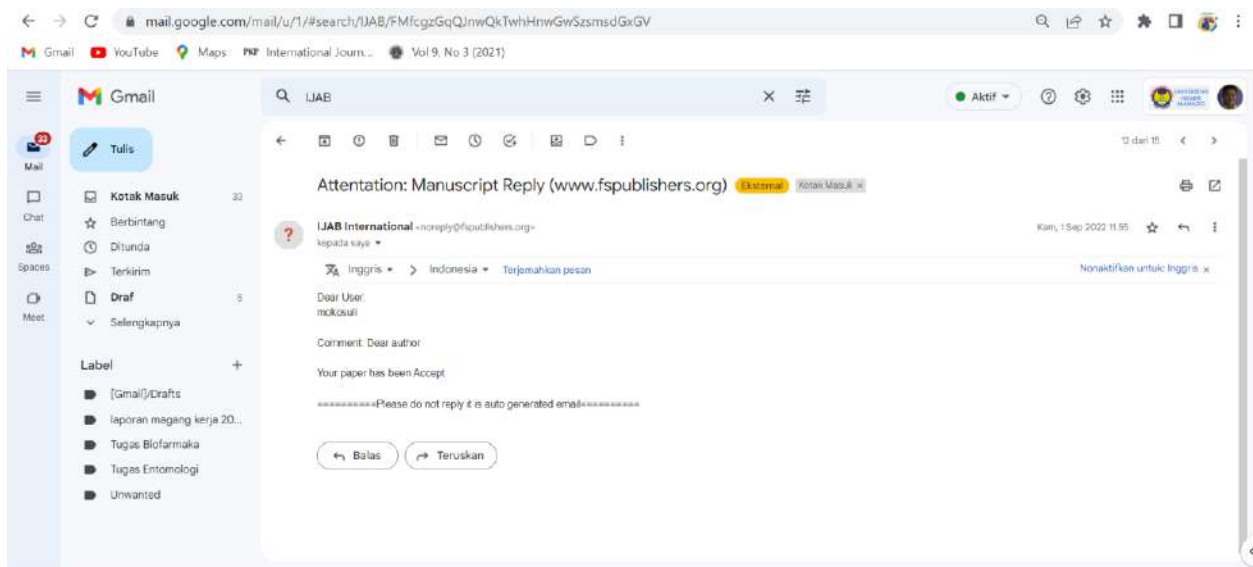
mail.google.com/mail/u/1/#search/IJAB/FMfcgzGqQJnwQkTwhHnwGwSzsmsdGxGV

Gmail YouTube Maps International Journ... Vol 9, No 3 (2021)

Gmail

IJAB

Aktif

Mail 33
Chat
Spaces
Meet

Tulis
Kotak Masuk 33
Berbintang
Ditunda
Terkirim
Draf 5
Selengkapnya

Label +
[Gmail]/Drafts
laporan magang kerja 20...
Tugas Biofarmaka
Tugas Entomologi
Unwanted

12 dari 15

Attentation: Manuscript Reply (www.fspublishers.org) Eksternal Kotak Masuk ×

IJAB International <noreply@fspublishers.org>
kepada saya

Kam, 1 Sep 2022 11.55

Inggris > Indonesia Terjemahkan pesan
Nonaktifkan untuk: Inggris ×

Dear User:
mokosuli

Comment: Dear author

Your paper has been Accept

==========Please do not reply it is auto generated email==========

Balas Teruskan